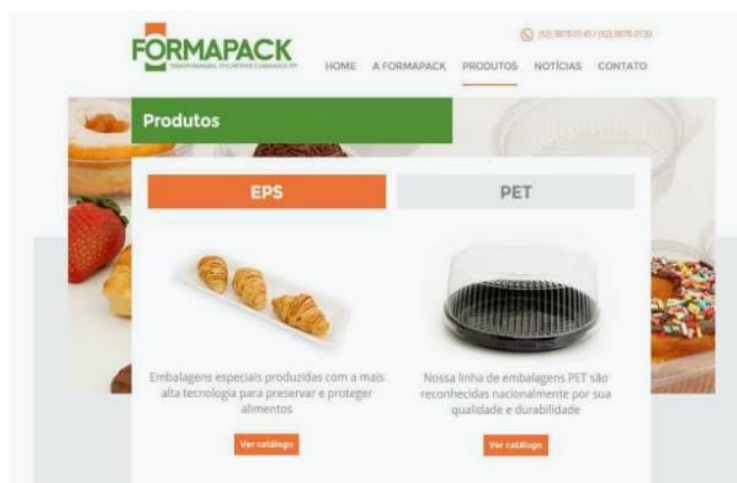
FORMAPACK
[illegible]

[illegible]

HOME A FORMAPACK PRODUTOS NOTÍCIAS CONTATO

Produtos

EPS

PET

Embalagens especiais produzidas com a mais alta tecnologia para preservar e proteger alimentos

Ver catálogo

Nossa linha de embalagens PET são reconhecidas nacionalmente por sua qualidade e durabilidade

Ver catálogo